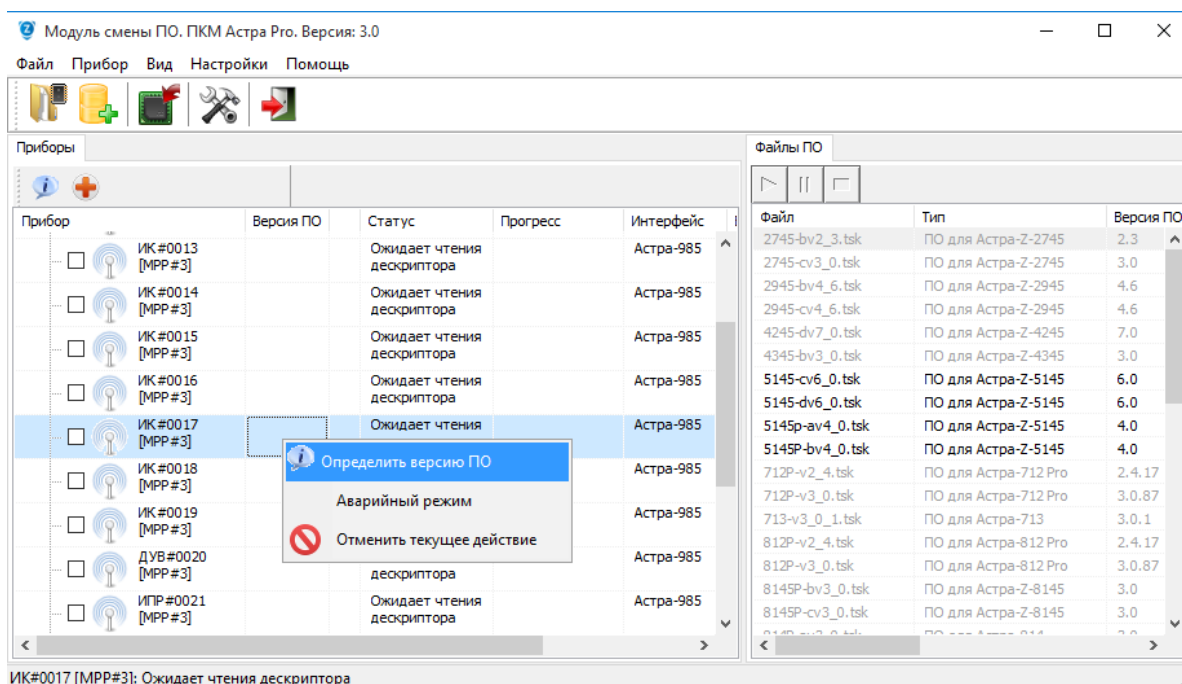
Модуль смены ПО. ПКМ Астра Pro. Версия: 3.0

Файл Прибор Вид Настройки Помощь

Приборы

| Прибор | Версия ПО | Статус | Прогресс | Интерфейс |
|---|---|---|---|---|
| ИК#0013 [МРР#3] | | Ожидает чтения дескриптора | | Астра-985 |
| ИК#0014 [МРР#3] | | Ожидает чтения дескриптора | | Астра-985 |
| ИК#0015 [МРР#3] | | Ожидает чтения дескриптора | | Астра-985 |
| ИК#0016 [МРР#3] | | Ожидает чтения дескриптора | | Астра-985 |
| ИК#0017 [МРР#3] | | Ожидает чтения | | Астра-985 |
| ИК#0018 [МРР#3] | | | | Астра-985 |
| ИК#0019 [МРР#3] | | | | Астра-985 |
| ДУВ#0020 [МРР#3] | | дескриптора | | Астра-985 |
| ИПР#0021 [МРР#3] | | Ожидает чтения дескриптора | | Астра-985 |

Определить версию ПО
Аварийный режим
Отменить текущее действие

Файлы ПО

| Файл | Тип | Версия ПО |
|---|---|---|
| 2745-bv2_3.tsk | ПО для Астра-Z-2745 | 2.3 |
| 2745-cv3_0.tsk | ПО для Астра-Z-2745 | 3.0 |
| 2945-bv4_6.tsk | ПО для Астра-Z-2945 | 4.6 |
| 2945-cv4_6.tsk | ПО для Астра-Z-2945 | 4.6 |
| 4245-dv7_0.tsk | ПО для Астра-Z-4245 | 7.0 |
| 4345-bv3_0.tsk | ПО для Астра-Z-4345 | 3.0 |
| 5145-cv6_0.tsk | ПО для Астра-Z-5145 | 6.0 |
| 5145-dv6_0.tsk | ПО для Астра-Z-5145 | 6.0 |
| 5145p-av4_0.tsk | ПО для Астра-Z-5145 | 4.0 |
| 5145P-bv4_0.tsk | ПО для Астра-Z-5145 | 4.0 |
| 712P-v2_4.tsk | ПО для Астра-712 Pro | 2.4.17 |
| 712P-v3_0.tsk | ПО для Астра-712 Pro | 3.0.87 |
| 713-v3_0_1.tsk | ПО для Астра-713 | 3.0.1 |
| 812P-v2_4.tsk | ПО для Астра-812 Pro | 2.4.17 |
| 812P-v3_0.tsk | ПО для Астра-812 Pro | 3.0.87 |
| 8145P-bv3_0.tsk | ПО для Астра-Z-8145 | 3.0 |
| 8145P-cv3_0.tsk | ПО для Астра-Z-8145 | 3.0 |

ИК#0017 [МРР#3]: Ожидает чтения дескриптора